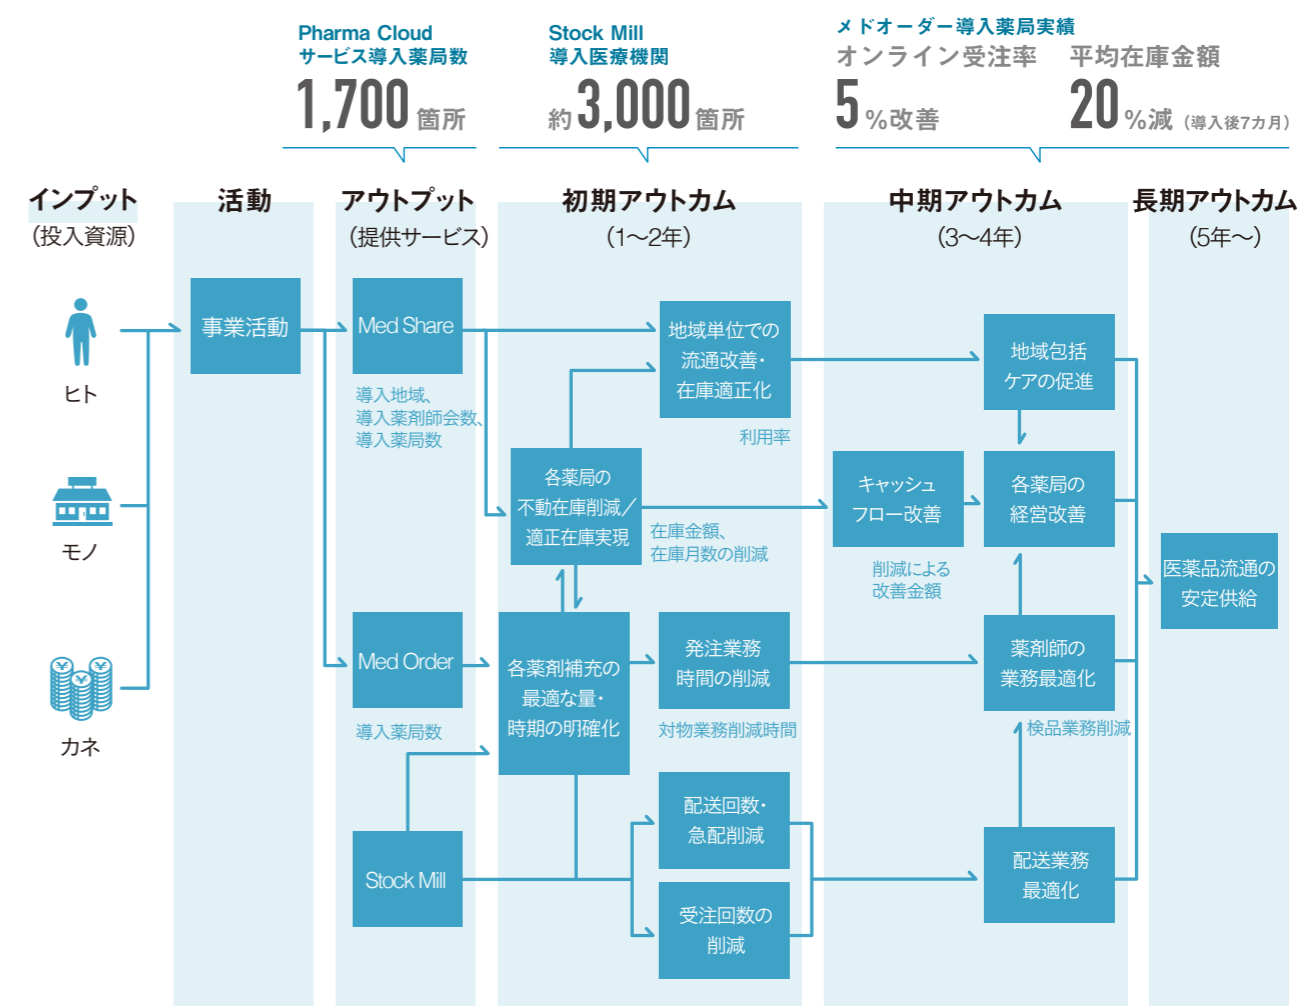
Pharma Cloud
サービス導入薬局数
1,700箇所

Stock Mill
導入医療機関
約3,000箇所

メドオーダー導入薬局実績
オンライン受注率
5%改善
平均在庫金額
20%減（導入後7カ月）

インプット
（投入資源）

活動

アウトプット
（提供サービス）

初期アウトカム
（1〜2年）

中期アウトカム
（3〜4年）

長期アウトカム
（5年〜）

ヒト

モノ

カネ

事業活動

Med Share

導入地域、
導入薬剤師会数、
導入薬局数

Med Order

導入薬局数

Stock Mill

地域単位での
流通改善・
在庫適正化

利用率

各薬局の
不動在庫削減／
適正在庫実現

在庫金額、
在庫月数の削減

各薬剤補充の
最適な量・
時期の明確化

発注業務
時間の削減

対物業務削減時間

配送回数・
急配削減

受注回数の
削減

キャッシュ
フロー改善

削減による
改善金額

地域包括
ケアの促進

各薬局の
経営改善

薬剤師の
業務最適化

検品業務削減

配送業務
最適化

医薬品流通の
安定供給